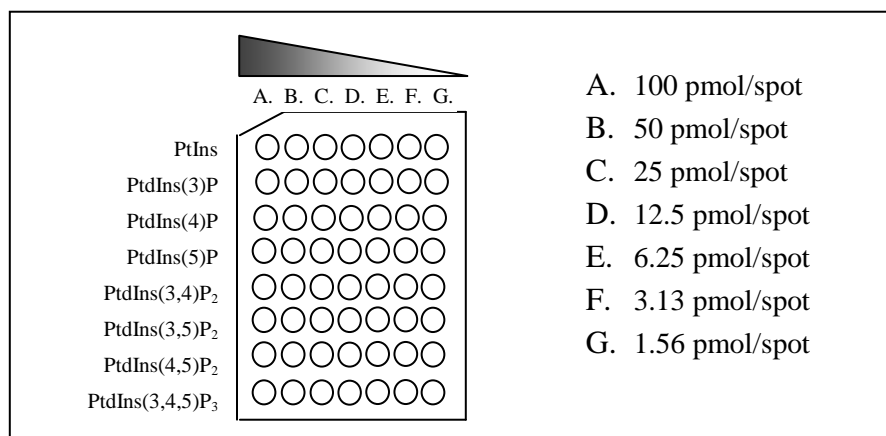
A. B. C. D. E. F. G.

PtIns
PtdIns(3)P
PtdIns(4)P
PtdIns(5)P
PtdIns(3,4)$P_2$
PtdIns(3,5)$P_2$
PtdIns(4,5)$P_2$
PtdIns(3,4,5)$P_3$

A. 100 pmol/spot
B. 50 pmol/spot
C. 25 pmol/spot
D. 12.5 pmol/spot
E. 6.25 pmol/spot
F. 3.13 pmol/spot
G. 1.56 pmol/spot